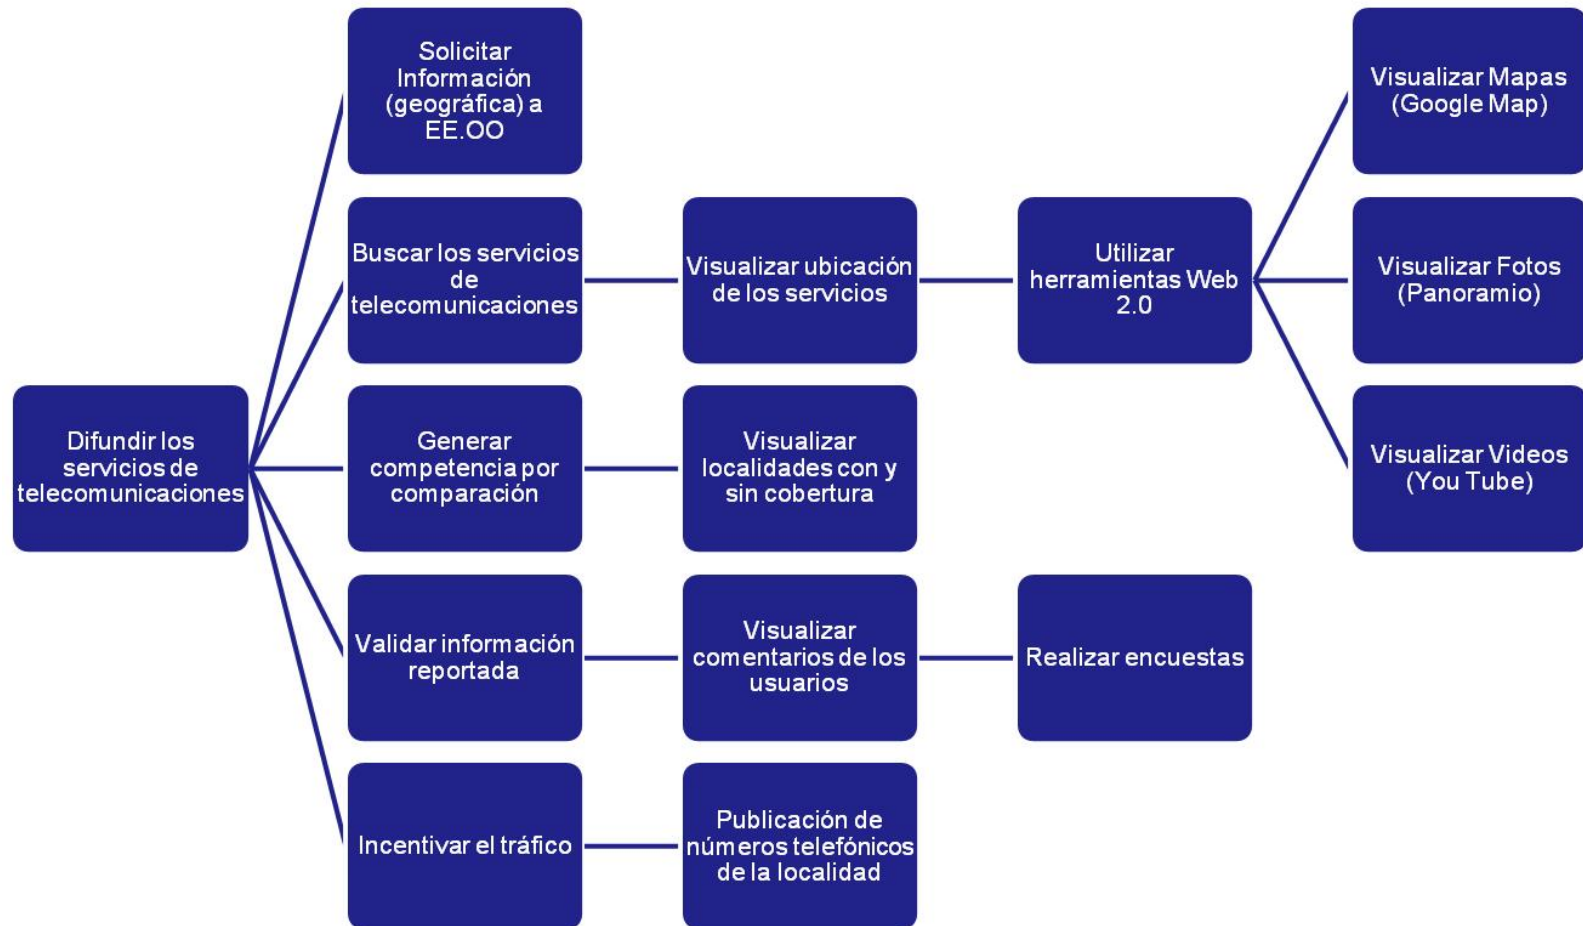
Difundir los servicios de telecomunicaciones

Solicitar Información (geográfica) a EE.OO

Buscar los servicios de telecomunicaciones

Visualizar ubicación de los servicios

Utilizar herramientas Web 2.0

Visualizar Mapas (Google Map)

Visualizar Fotos (Panoramio)

Visualizar Videos (You Tube)

Generar competencia por comparación

Visualizar localidades con y sin cobertura

Validar información reportada

Visualizar comentarios de los usuarios

Realizar encuestas

Incentivar el tráfico

Publicación de números telefónicos de la localidad